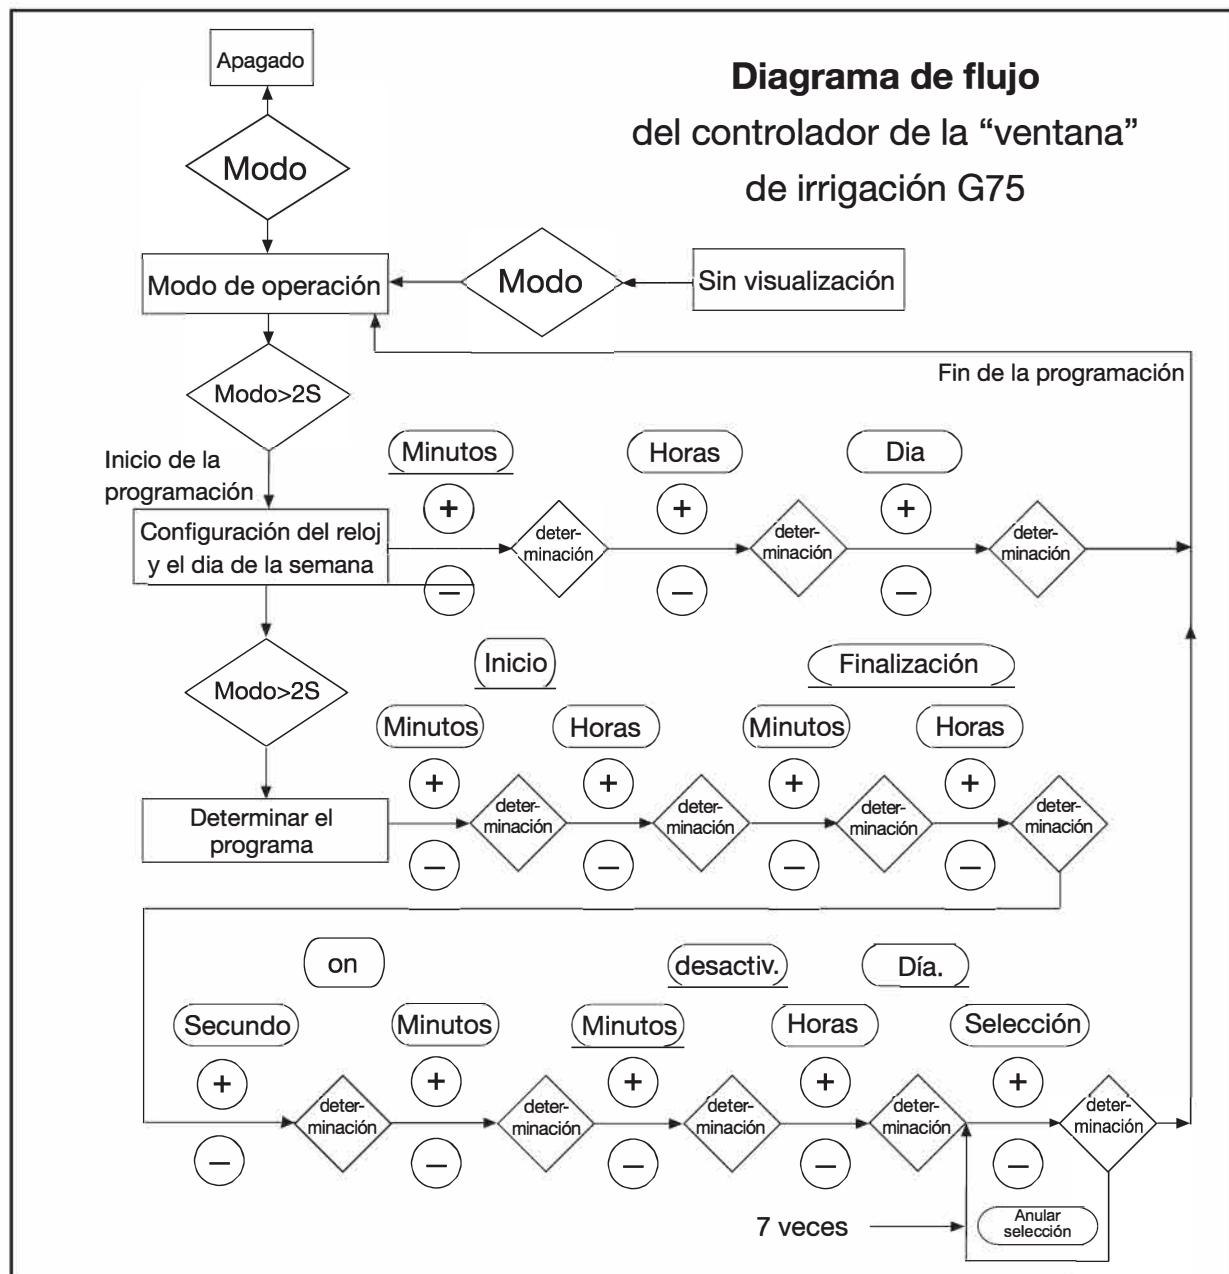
Apagado

**Diagrama de flujo**
del controlador de la "ventana" de irrigación G75

Modo

Modo de operación

Modo

Sin visualización

Fin de la programación

Modo>2S

Inicio de la programación

Configuración del reloj y el dia de la semana

Minutos
+
–
determinación

Horas
+
–
determinación

Dia
+
–
determinación

Modo>2S

Inicio

Finalización

Determinar el programa

Minutos
+
–
determinación

Horas
+
–
determinación

Minutos
+
–
determinación

Horas
+
–
determinación

on

desactiv.

Día.

Secundo
+
–
determinación

Minutos
+
–
determinación

Minutos
+
–
determinación

Horas
+
–
determinación

Selección
+
–
determinación

7 veces

Anular selección